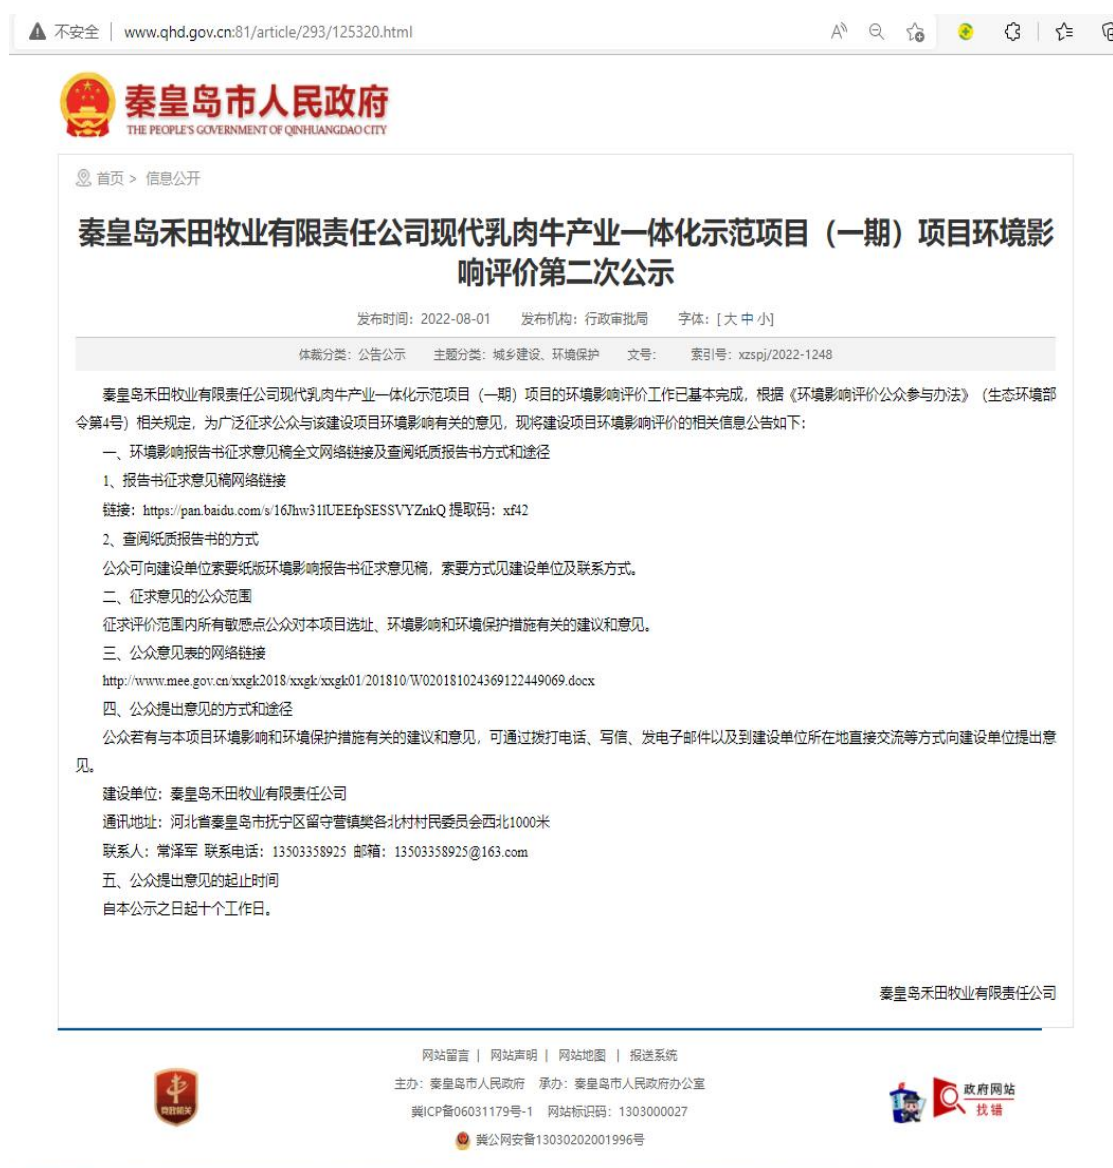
不安全 | www.qhd.gov.cn:81/article/293/125320.html

秦皇岛市人民政府
THE PEOPLE'S GOVERNMENT OF QINHUANGDAO CITY

首页 > 信息公开

秦皇岛禾田牧业有限责任公司现代乳肉牛产业一体化示范项目（一期）项目环境影响评价第二次公示

发布时间：2022-08-01 发布机构：行政审批局 字体：[ 大 中 小 ]

体裁分类：公告公示 主题分类：城乡建设、环境保护 文号： 索引号：xzspj/2022-1248

秦皇岛禾田牧业有限责任公司现代乳肉牛产业一体化示范项目（一期）项目的环境影响评价工作已基本完成，根据《环境影响评价公众参与办法》（生态环境部令第4号）相关规定，为广泛征求公众与该建设项目环境影响有关的意见，现将建设项目环境影响评价的相关信息公告如下：

一、环境影响报告书征求意见稿全文网络链接及查阅纸质报告书方式和途径

1、报告书征求意见稿网络链接

链接：https://pan.baidu.com/s/16Jhw31lUEEfpSESSVYZnkQ 提取码：xf42

2、查阅纸质报告书的方式

公众可向建设单位索要纸版环境影响报告书征求意见稿，索要方式见建设单位及联系方式。

二、征求意见的公众范围

征求评价范围内所有敏感点公众对本项目选址、环境影响和环境保护措施有关的建议和意见。

三、公众意见表的网络链接

http://www.mee.gov.cn/xxgk2018/xxgk/xxgk01/201810/W020181024369122449069.docx

四、公众提出意见的方式和途径

公众若有与本项目环境影响和环境保护措施有关的建议和意见，可通过拨打电话、写信、发电子邮件以及到建设单位所在地直接交流等方式向建设单位提出意见。

建设单位：秦皇岛禾田牧业有限责任公司

通讯地址：河北省秦皇岛市抚宁区留守营镇樊各北村村民委员会西北1000米

联系人：常泽军 联系电话：13503358925 邮箱：13503358925@163.com

五、公众提出意见的起止时间

自本公示之日起十个工作日。

秦皇岛禾田牧业有限责任公司

网站留言 | 网站声明 | 网站地图 | 报送系统

主办：秦皇岛市人民政府 承办：秦皇岛市人民政府办公室

冀ICP备06031179号-1 网站标识码：1303000027

冀公网安备13030202001996号

党政机关

政府网站 找错